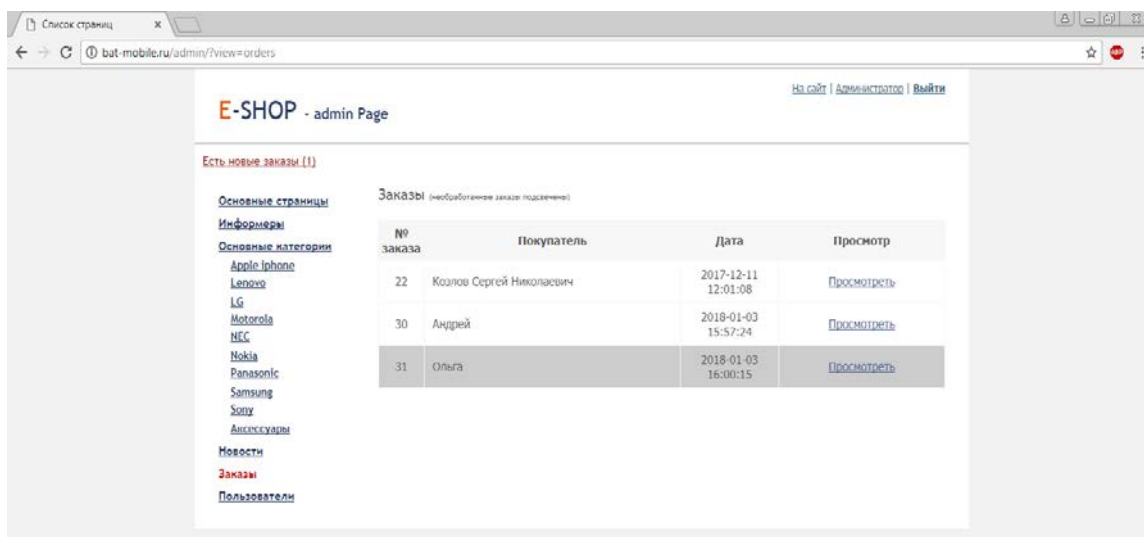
Список страниц ×

bat-mobile.ru/admin/?view=orders

На сайт | Администратор | Выйти

E-SHOP - admin Page

Есть новые заказы (1)

Основные страницы
Информеры
Основные категории
Apple Iphone
Lenovo
LG
Motorola
NEC
Nokia
Panasonic
Samsung
Sony
Аксессуары
Новости
Заказы
Пользователи

Заказы (необработанные заказы подсвечены)

| № заказа | Покупатель | Дата | Просмотр |
|---|---|---|---|
| 22 | Козлов Сергей Николаевич | 2017-12-11 12:01:08 | Просмотреть |
| 30 | Андрей | 2018-01-03 15:57:24 | Просмотреть |
| 31 | Ольга | 2018-01-03 16:00:15 | Просмотреть |